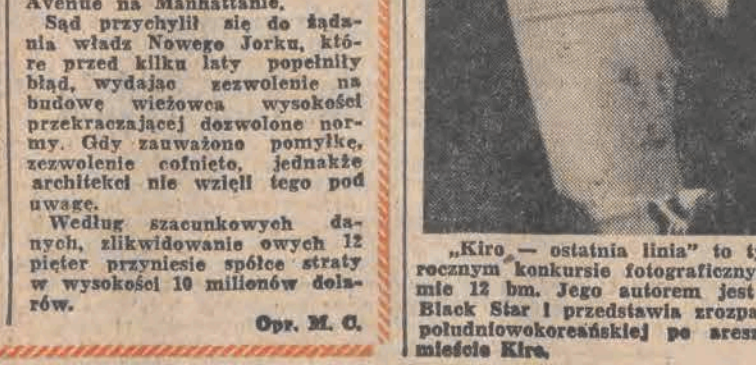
Avenue na Manhattanie.

Sąd przychylił się do żądania władz Nowego Jorku, które przed kilku laty popełniły błąd, wydając zezwolenie na budowę wieżowca wysokości przekraczającej dozwolone normy. Gdy zauważono pomyłkę, zezwolenie cofnięto, jednakże architekci nie wzięli tego pod uwagę.

Według szacunkowych danych, zlikwidowanie owych 12 pięter przyniesie spółce straty w wysokości 10 milionów dolarów.

Opr. M. C.

„Kiro — ostatnia linia" to t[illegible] rocznym konkursie fotograficzny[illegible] mie 12 bm. Jego autorem jest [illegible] Black Star i przedstawia zrozpa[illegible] południowokoreańskiej po areszt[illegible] mieście Kiro.